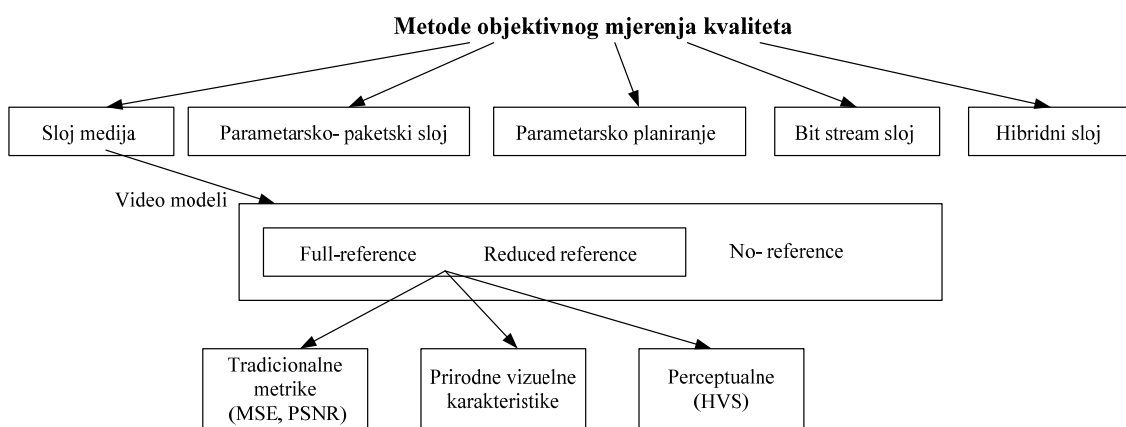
Metode objektivnog mjerenja kvaliteta

Sloj medija

Parametarsko- paketski sloj

Parametarsko planiranje

Bit stream sloj

Hibridni sloj

Video modeli

Full-reference

Reduced reference

No- reference

Tradicionalne metrike (MSE, PSNR)

Prirodne vizuelne karakteristike

Perceptualne (HVS)